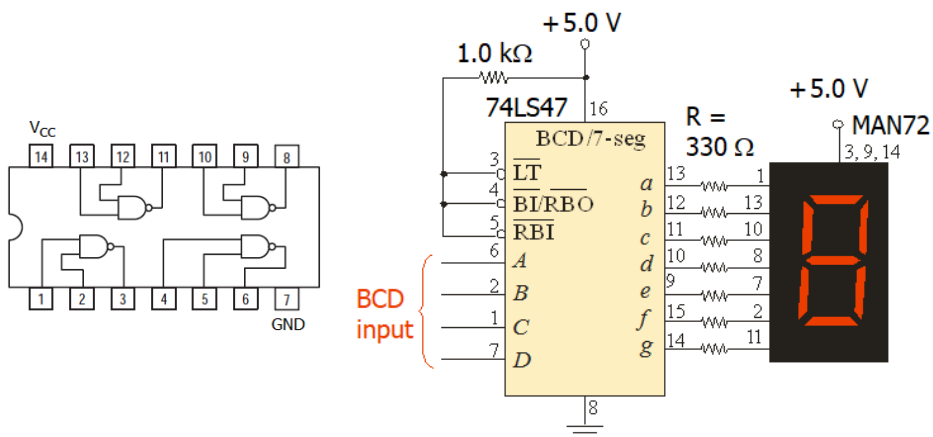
$V_{CC}$
14 13 12 11 10 9 8
1 2 3 4 5 6 7
GND

+5.0 V
1.0 kΩ
74LS47
16
BCD/7-seg
3 $\overline{LT}$
4 $\overline{BI}/\overline{RBO}$
5 $\overline{RBI}$
6 $A$
2 $B$
1 $C$
7 $D$
BCD input
8
$a$ 13
$b$ 12
$c$ 11
$d$ 10
$e$ 9
$f$ 15
$g$ 14
R = 330 Ω
+5.0 V
MAN72
3, 9, 14
1
13
10
8
7
2
11